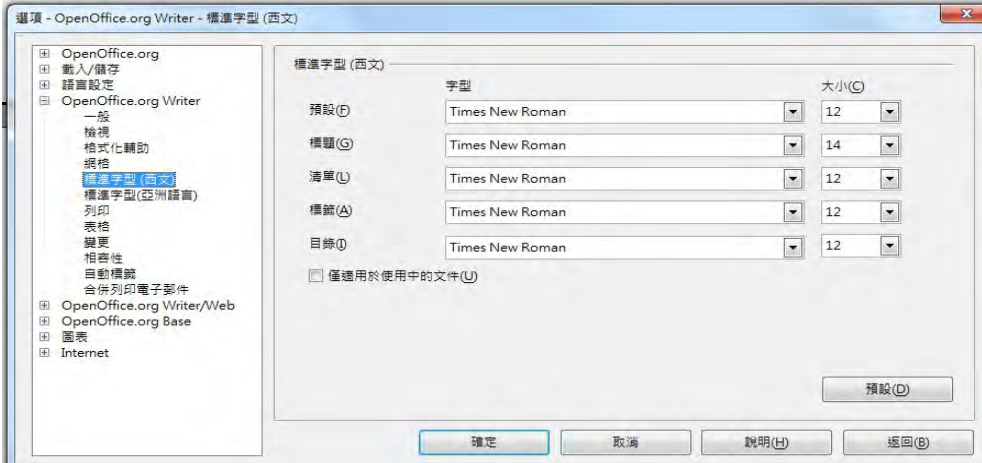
選項 - OpenOffice.org Writer - 標準字型 (西文)

OpenOffice.org
載入/儲存
語言設定
OpenOffice.org Writer
一般
檢視
格式化輔助
網格
標準字型 (西文)
標準字型(亞洲語言)
列印
表格
變更
相容性
自動標籤
合併列印電子郵件
OpenOffice.org Writer/Web
OpenOffice.org Base
圖表
Internet

標準字型 (西文)

| | 字型 | 大小(C) |
|---|---|---|
| 預設(F) | Times New Roman | 12 |
| 標題(G) | Times New Roman | 14 |
| 清單(L) | Times New Roman | 12 |
| 標籤(A) | Times New Roman | 12 |
| 目錄(I) | Times New Roman | 12 |

僅適用於使用中的文件(U)

預設(D)

確定 取消 說明(H) 返回(B)